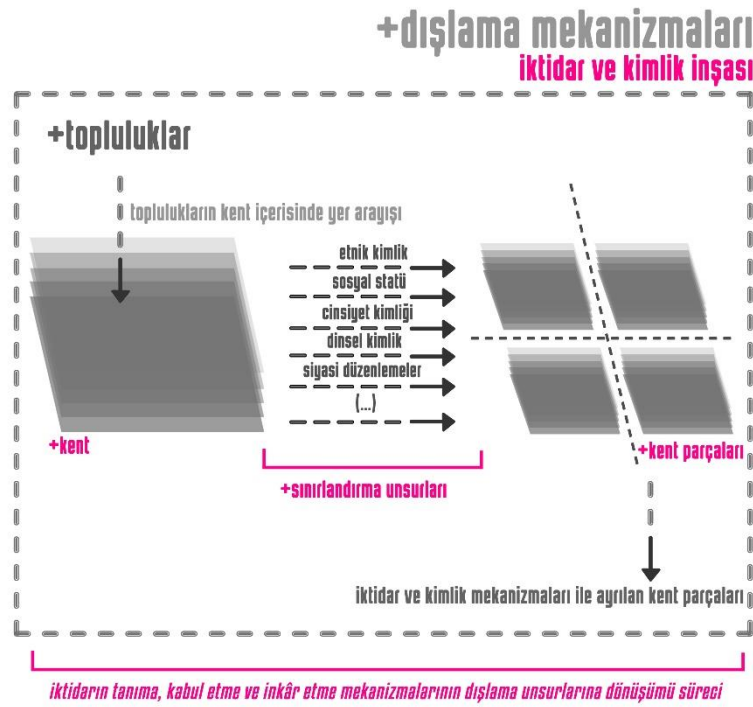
+dışlama mekanizmaları
iktidar ve kimlik inşası

+topluluklar

toplulukların kent içerisinde yer arayışı

etnik kimlik
sosyal statü
cinsiyet kimliği
dinsel kimlik
siyasi düzenlemeler
(...)

+kent

+kent parçaları

+sınırlandırma unsurları

iktidar ve kimlik mekanizmaları ile ayrılan kent parçaları

iktidarın tanıma, kabul etme ve inkâr etme mekanizmalarının dışlama unsurlarına dönüşümü süreci